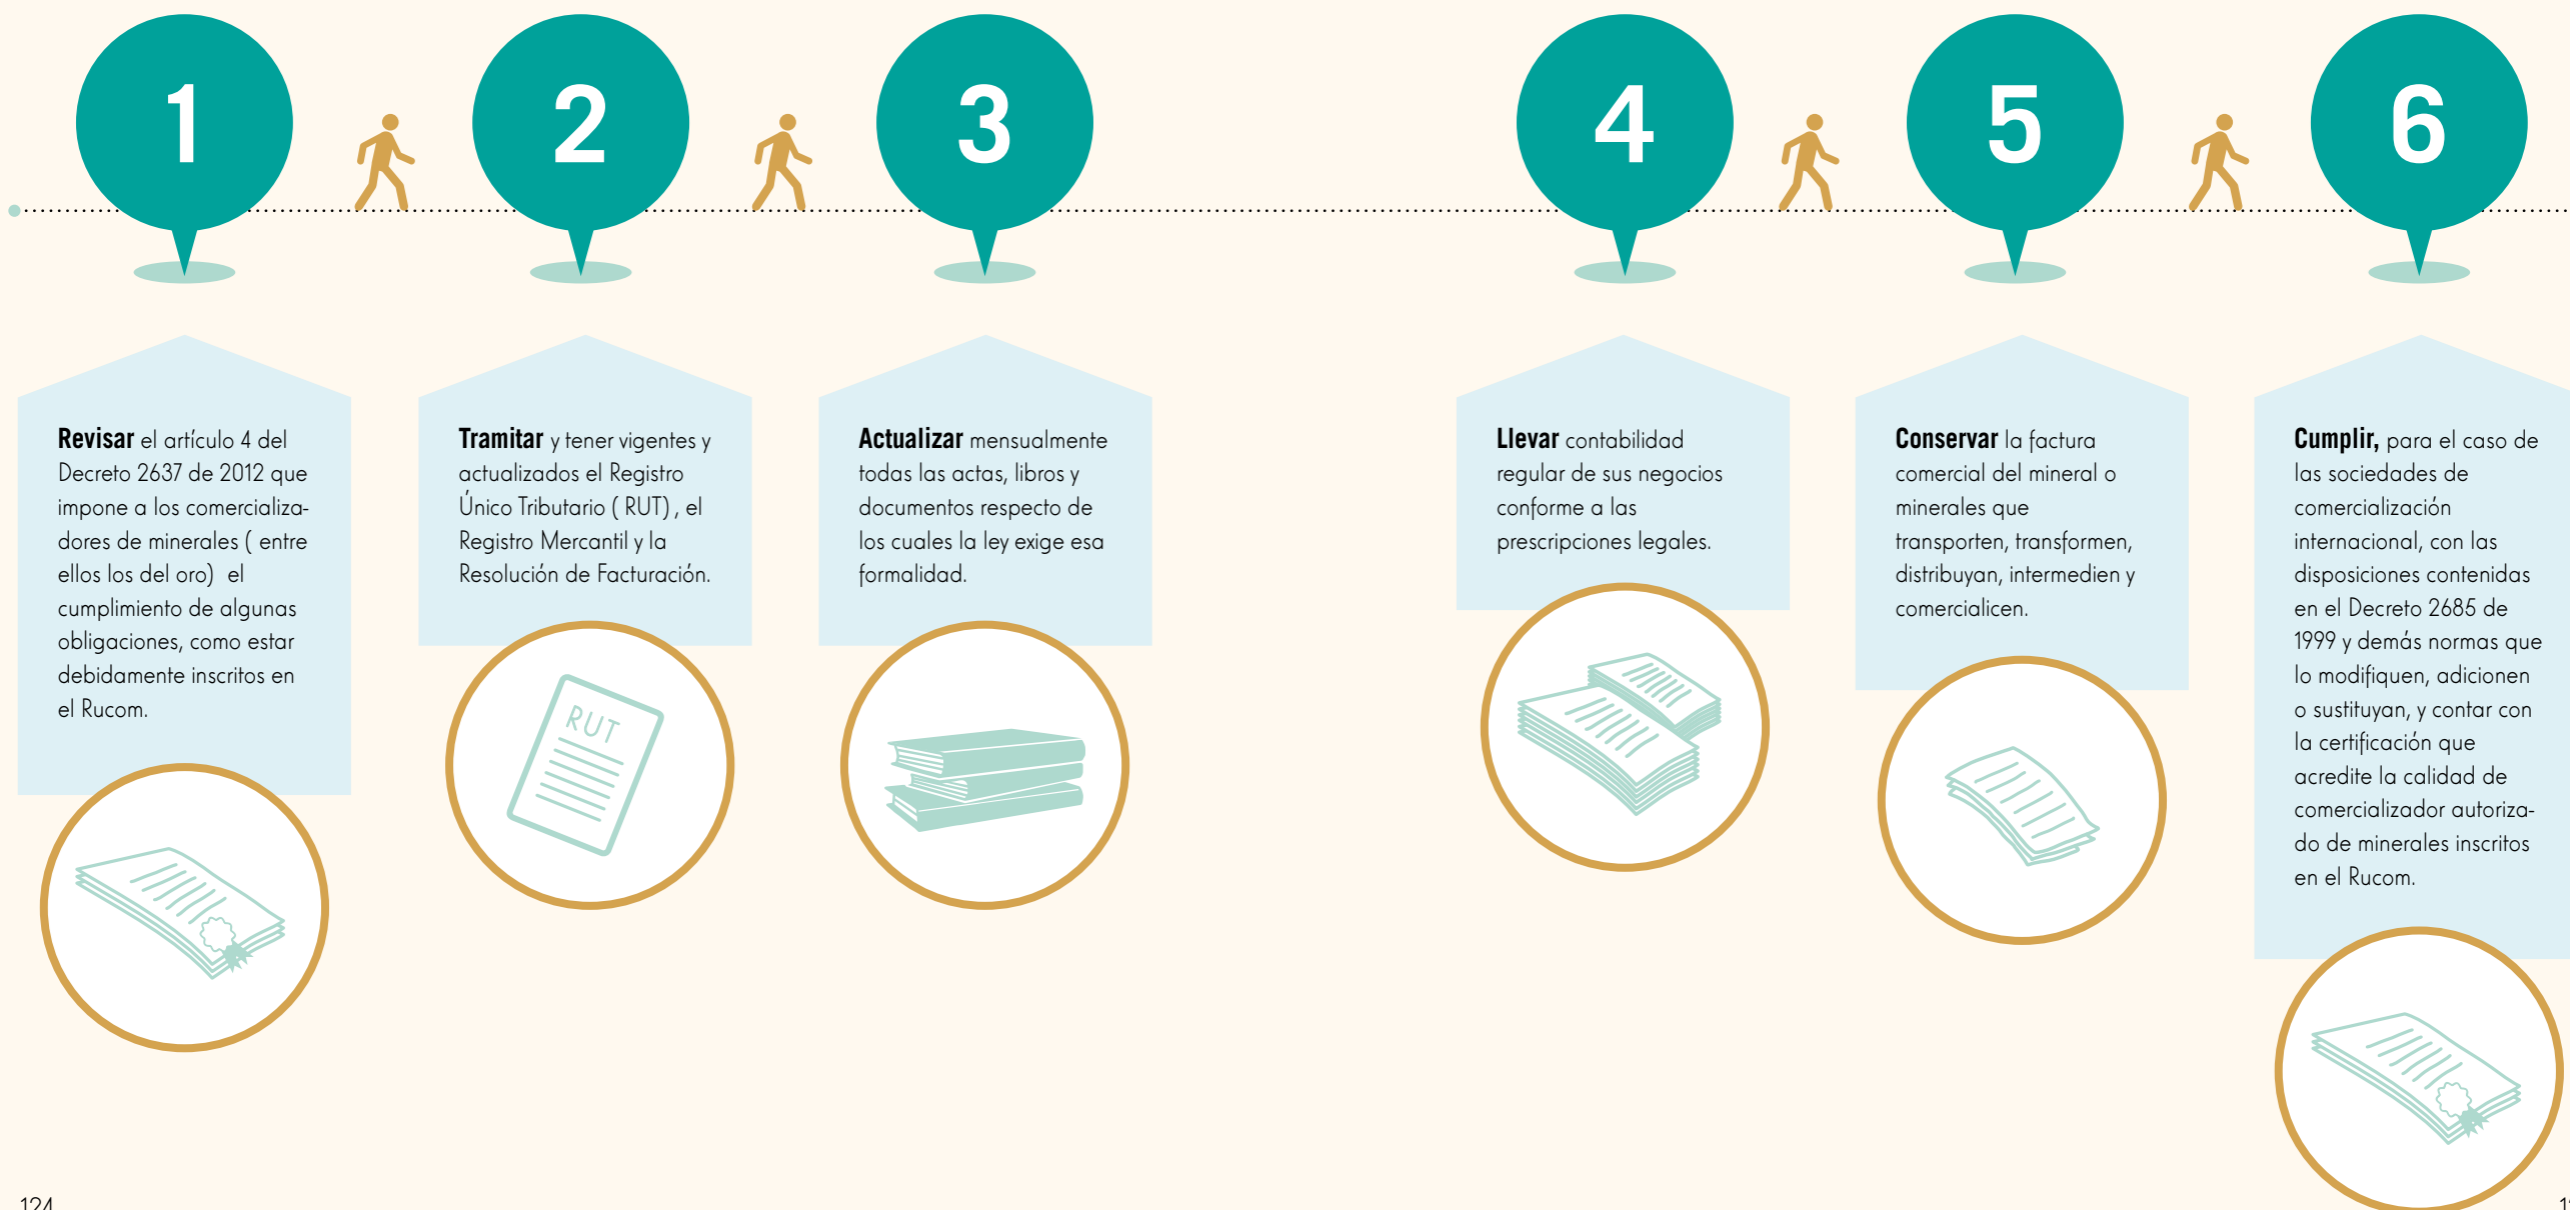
1

2

3

4

5

6

**Revisar** el artículo 4 del Decreto 2637 de 2012 que impone a los comercializadores de minerales ( entre ellos los del oro) el cumplimiento de algunas obligaciones, como estar debidamente inscritos en el Rucom.

**Tramitar** y tener vigentes y actualizados el Registro Único Tributario ( RUT) , el Registro Mercantil y la Resolución de Facturación.

RUT

**Actualizar** mensualmente todas las actas, libros y documentos respecto de los cuales la ley exige esa formalidad.

**Llevar** contabilidad regular de sus negocios conforme a las prescripciones legales.

**Conservar** la factura comercial del mineral o minerales que transporten, transformen, distribuyan, intermedien y comercialicen.

**Cumplir,** para el caso de las sociedades de comercialización internacional, con las disposiciones contenidas en el Decreto 2685 de 1999 y demás normas que lo modifiquen, adicionen o sustituyan, y contar con la certificación que acredite la calidad de comercializador autorizado de minerales inscritos en el Rucom.

124